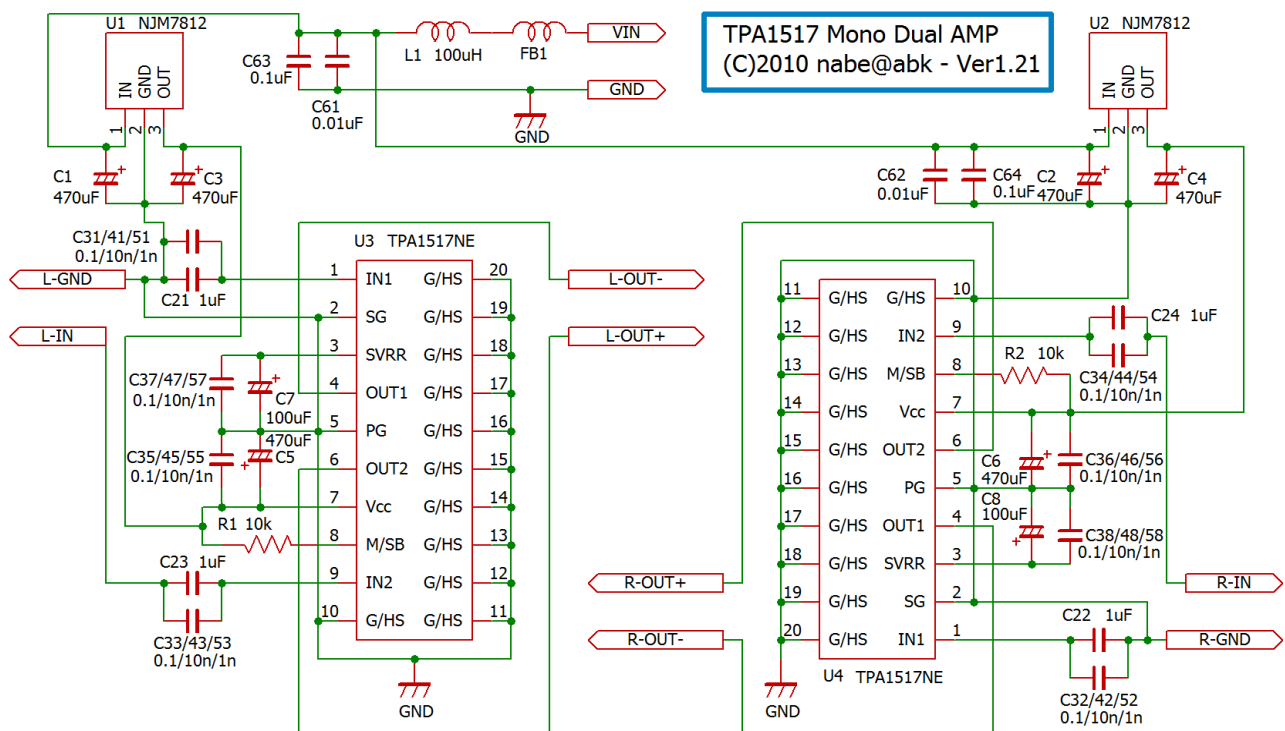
TPA1517 Mono Dual AMP
(C)2010 nabe@abk - Ver1.21

U1 NJM7812
IN GND OUT
1 2 3
C63 0.1uF
C61 0.01uF
L1 100uH
FB1
VIN
GND
GND
C1 470uF
C3 470uF
C31/41/51 0.1/10n/1n
L-GND
C21 1uF
L-IN
U3 TPA1517NE
1 IN1
2 SG
3 SVRR
4 OUT1
5 PG
6 OUT2
7 Vcc
8 M/SB
9 IN2
10 G/HS
20 G/HS
19 G/HS
18 G/HS
17 G/HS
16 G/HS
15 G/HS
14 G/HS
13 G/HS
12 G/HS
11 G/HS
L-OUT-
L-OUT+
C37/47/57 0.1/10n/1n
C7 100uF
C35/45/55 0.1/10n/1n
470uF C5
R1 10k
C23 1uF
C33/43/53 0.1/10n/1n
GND

U2 NJM7812
IN GND OUT
1 2 3
C62 0.01uF
C64 0.1uF
C2 470uF
C4 470uF
11 G/HS
12 G/HS
13 G/HS
14 G/HS
15 G/HS
16 G/HS
17 G/HS
18 G/HS
19 G/HS
20 G/HS
10 G/HS
9 IN2
8 M/SB
7 Vcc
6 OUT2
5 PG
4 OUT1
3 SVRR
2 SG
1 IN1
U4 TPA1517NE
C24 1uF
R2 10k
C34/44/54 0.1/10n/1n
C6 470uF
C36/46/56 0.1/10n/1n
C8 100uF
C38/48/58 0.1/10n/1n
R-OUT+
R-IN
R-OUT-
C22 1uF
R-GND
C32/42/52 0.1/10n/1n
GND